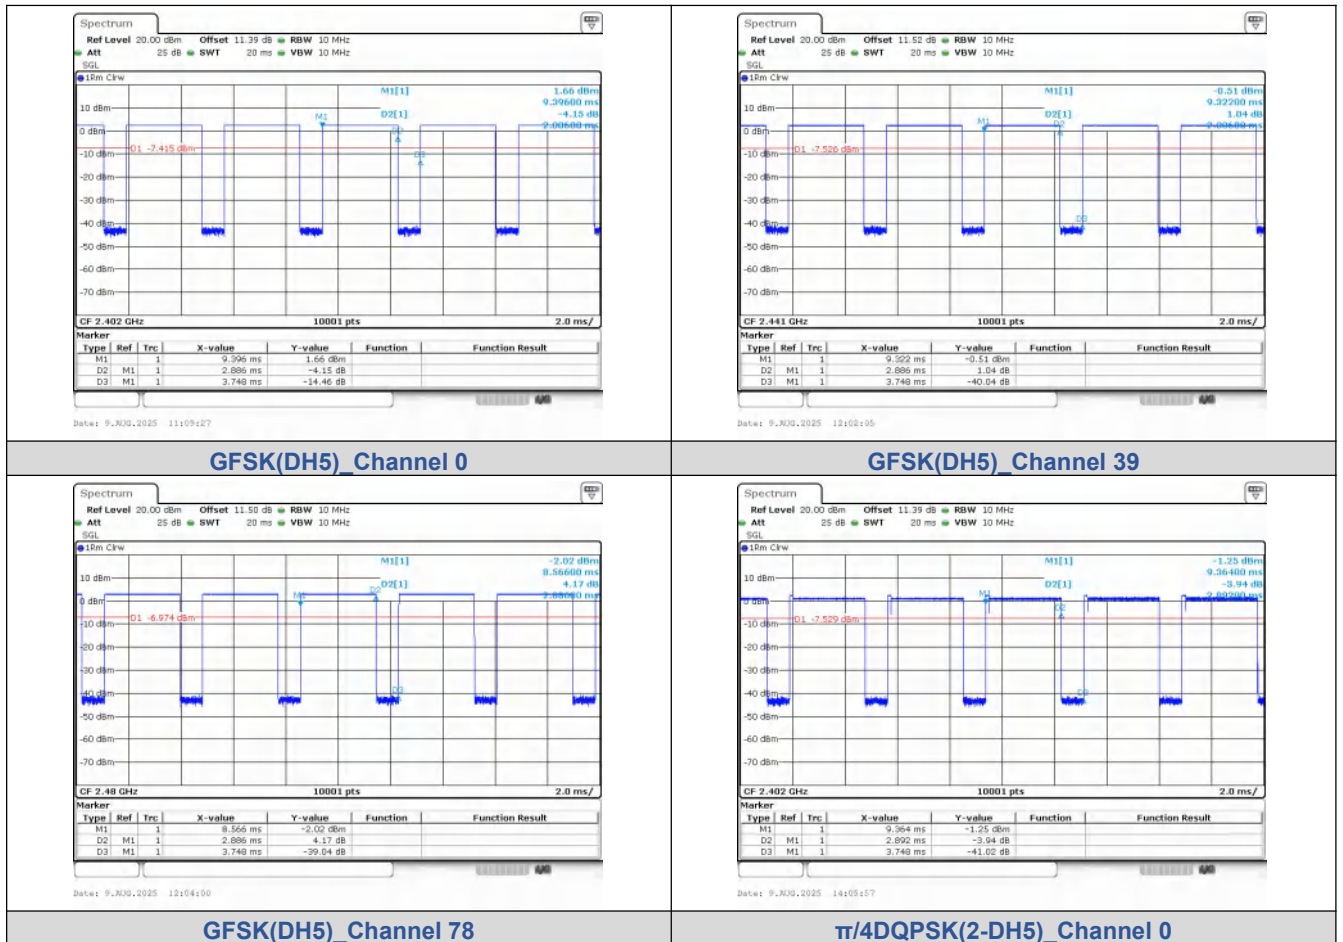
Spectrum
Ref Level 20.00 dBm Offset 11.39 dB RBW 10 MHz
Att 25 dB SWT 20 ms VBW 10 MHz
SGL
1Rm Clrw
M1[1] 1.66 dBm 9.39600 ms
D2[1] -4.15 dB 2.88600 ms
10 dBm
0 dBm
D1 -7.415 dBm
-10 dBm
-20 dBm
-30 dBm
-40 dBm
-50 dBm
-60 dBm
-70 dBm
CF 2.402 GHz 10001 pts 2.0 ms/
Marker

| Type | Ref | Trc | X-value | Y-value | Function | Function Result |
|---|---|---|---|---|---|---|
| M1 | | 1 | 9.396 ms | 1.66 dBm | | |
| D2 | M1 | 1 | 2.886 ms | -4.15 dB | | |
| D3 | M1 | 1 | 3.748 ms | -14.46 dB | | |

Date: 9.AUG.2025 11:09:27

GFSK(DH5)_Channel 0

Spectrum
Ref Level 20.00 dBm Offset 11.52 dB RBW 10 MHz
Att 25 dB SWT 20 ms VBW 10 MHz
SGL
1Rm Clrw
M1[1] -0.51 dBm 9.32200 ms
D2[1] 1.04 dB 2.88600 ms
10 dBm
0 dBm
D1 -7.526 dBm
-10 dBm
-20 dBm
-30 dBm
-40 dBm
-50 dBm
-60 dBm
-70 dBm
CF 2.441 GHz 10001 pts 2.0 ms/
Marker

| Type | Ref | Trc | X-value | Y-value | Function | Function Result |
|---|---|---|---|---|---|---|
| M1 | | 1 | 9.322 ms | -0.51 dBm | | |
| D2 | M1 | 1 | 2.886 ms | 1.04 dB | | |
| D3 | M1 | 1 | 3.748 ms | -40.04 dB | | |

Date: 9.AUG.2025 12:02:05

GFSK(DH5)_Channel 39

Spectrum
Ref Level 20.00 dBm Offset 11.50 dB RBW 10 MHz
Att 25 dB SWT 20 ms VBW 10 MHz
SGL
1Rm Clrw
M1[1] -2.02 dBm 8.56600 ms
D2[1] 4.17 dB 2.88600 ms
10 dBm
0 dBm
D1 -6.974 dBm
-10 dBm
-20 dBm
-30 dBm
-40 dBm
-50 dBm
-60 dBm
-70 dBm
CF 2.48 GHz 10001 pts 2.0 ms/
Marker

| Type | Ref | Trc | X-value | Y-value | Function | Function Result |
|---|---|---|---|---|---|---|
| M1 | | 1 | 8.566 ms | -2.02 dBm | | |
| D2 | M1 | 1 | 2.886 ms | 4.17 dB | | |
| D3 | M1 | 1 | 3.748 ms | -39.04 dB | | |

Date: 9.AUG.2025 12:04:00

GFSK(DH5)_Channel 78

Spectrum
Ref Level 20.00 dBm Offset 11.39 dB RBW 10 MHz
Att 25 dB SWT 20 ms VBW 10 MHz
SGL
1Rm Clrw
M1[1] -1.25 dBm 9.36400 ms
D2[1] -3.94 dB 2.89200 ms
10 dBm
0 dBm
D1 -7.529 dBm
-10 dBm
-20 dBm
-30 dBm
-40 dBm
-50 dBm
-60 dBm
-70 dBm
CF 2.402 GHz 10001 pts 2.0 ms/
Marker

| Type | Ref | Trc | X-value | Y-value | Function | Function Result |
|---|---|---|---|---|---|---|
| M1 | | 1 | 9.364 ms | -1.25 dBm | | |
| D2 | M1 | 1 | 2.892 ms | -3.94 dB | | |
| D3 | M1 | 1 | 3.748 ms | -41.02 dB | | |

Date: 9.AUG.2025 14:05:57

π/4DQPSK(2-DH5)_Channel 0